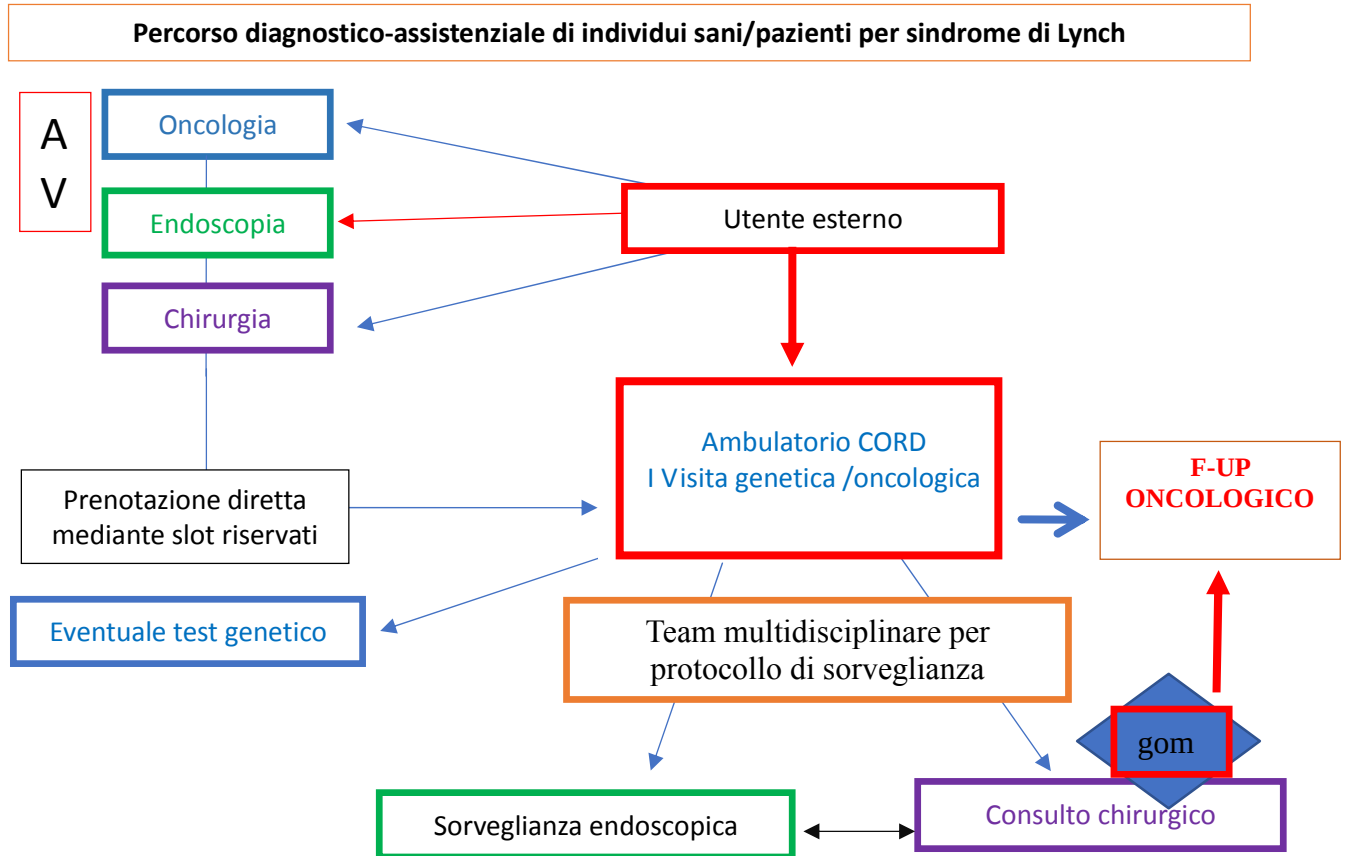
Percorso diagnostico-assistenziale di individui sani/pazienti per sindrome di Lynch

A
V

Oncologia

Endoscopia

Chirurgia

Utente esterno

Ambulatorio CORD
I Visita genetica /oncologica

F-UP
ONCOLOGICO

Prenotazione diretta mediante slot riservati

Eventuale test genetico

Team multidisciplinare per protocollo di sorveglianza

gom

Sorveglianza endoscopica

Consulto chirurgico